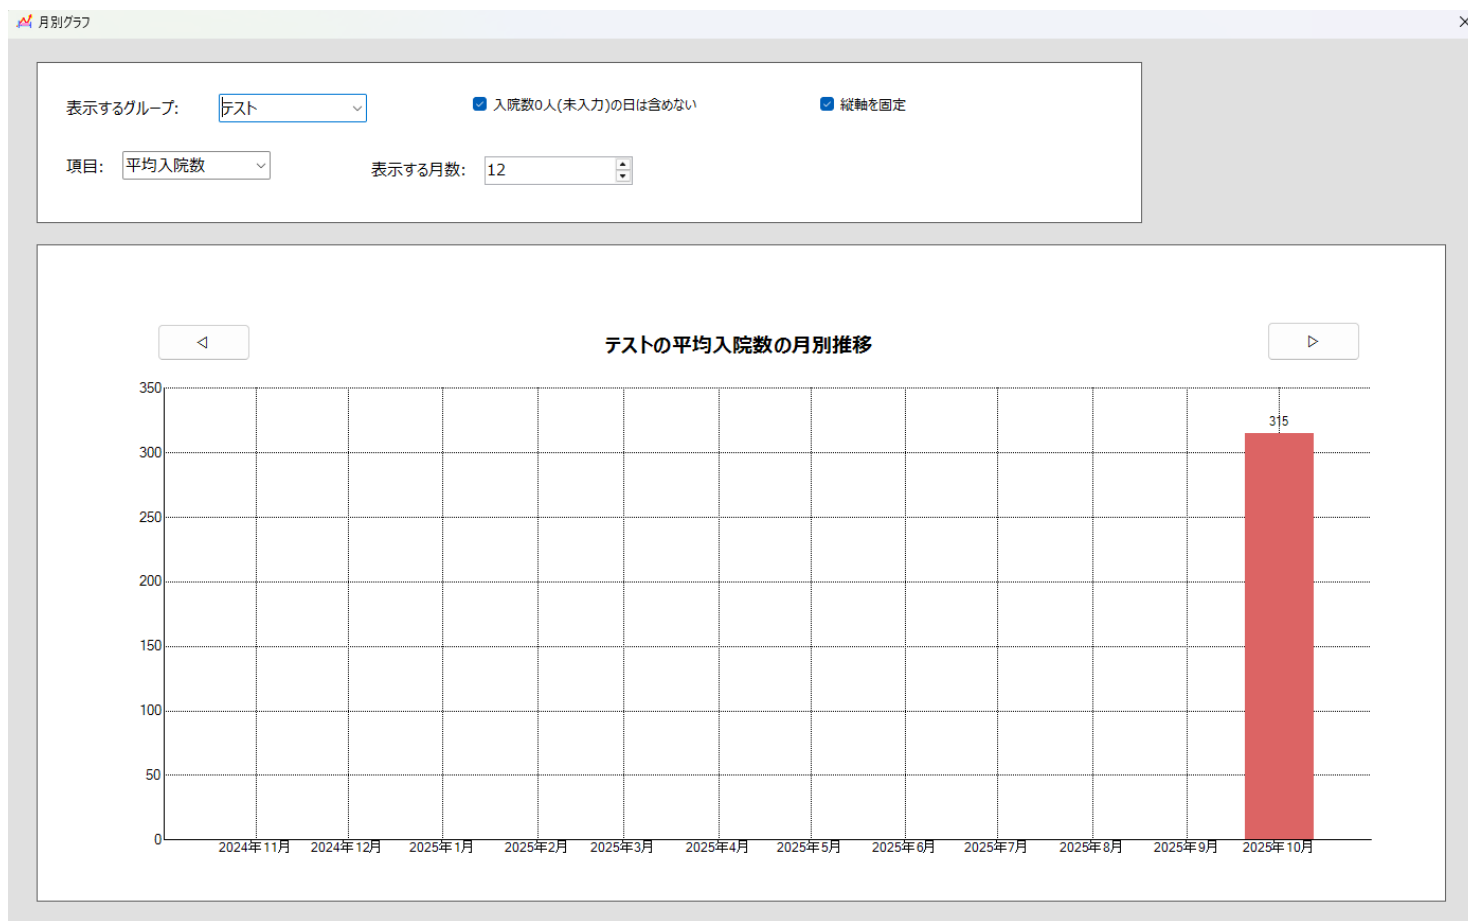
月別グラフ

表示するグループ: テスト

入院数0人(未入力)の日は含めない

縦軸を固定

項目: 平均入院数

表示する月数: 12

◁

テストの平均入院数の月別推移

▷

350
300
250
200
150
100
50
0

315

2024年11月 2024年12月 2025年1月 2025年2月 2025年3月 2025年4月 2025年5月 2025年6月 2025年7月 2025年8月 2025年9月 2025年10月